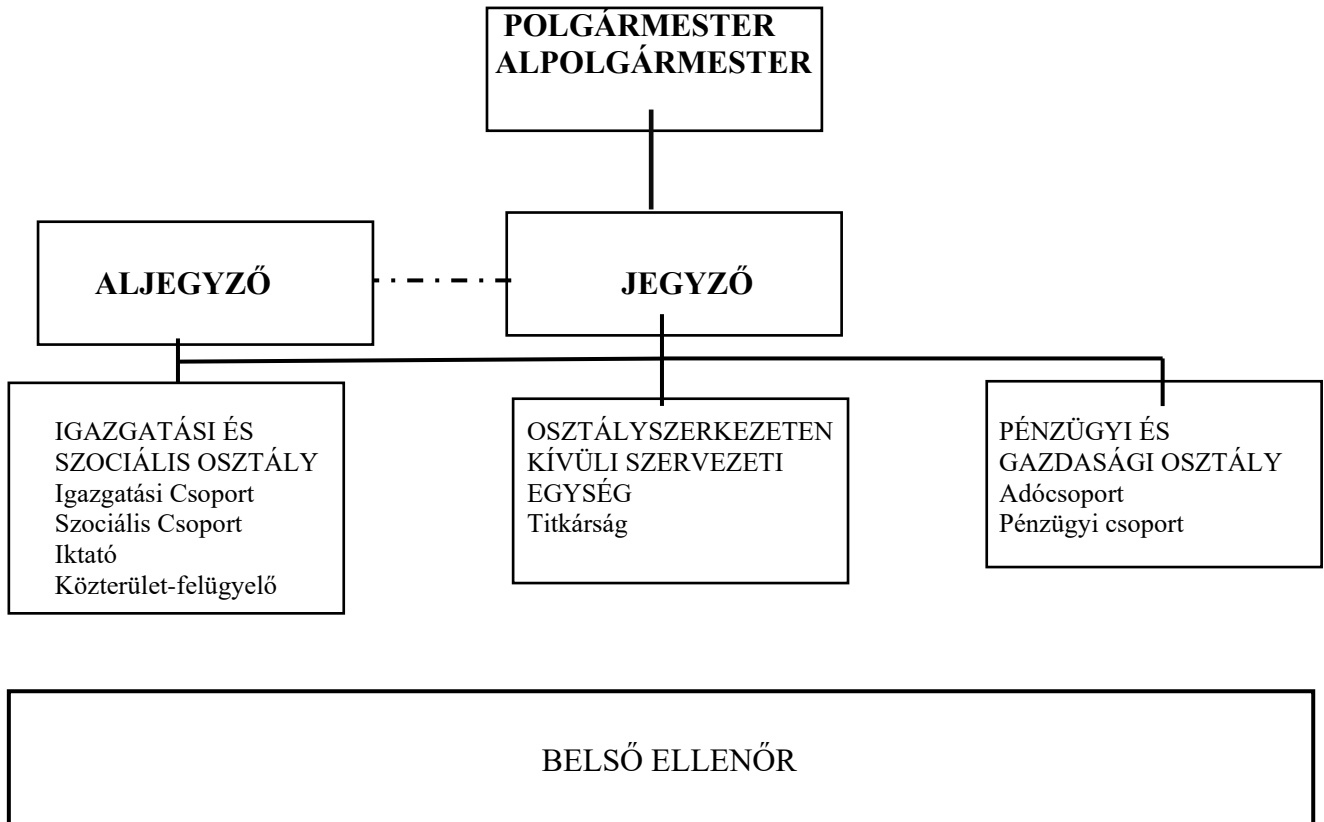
POLGÁRMESTER
ALPOLGÁRMESTER

ALJEGYZŐ

JEGYZŐ

IGAZGATÁSI ÉS SZOCIÁLIS OSZTÁLY
Igazgatási Csoport
Szociális Csoport
Iktató
Közterület-felügyelő

OSZTÁLYSZERKEZETEN KÍVÜLI SZERVEZETI EGYSÉG
Titkárság

PÉNZÜGYI ÉS GAZDASÁGI OSZTÁLY
Adócsoport
Pénzügyi csoport

BELSŐ ELLENŐR